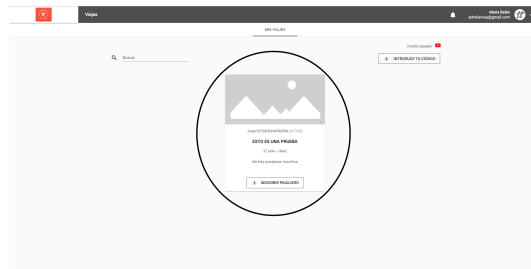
Viajes

Maria Bellin
adminerva@gmail.com

MIS VIAJES

Buscar

Inscribir pasajeros

+ INTRODUCE TU CÓDIGO

Viaje ESTOESUNAPRUEBA (ACTIVO)

ESTO ES UNA PRUEBA

17 plazas · 1 libres

No hay pasajeros inscritos

+ INSCRIBIR PASAJERO